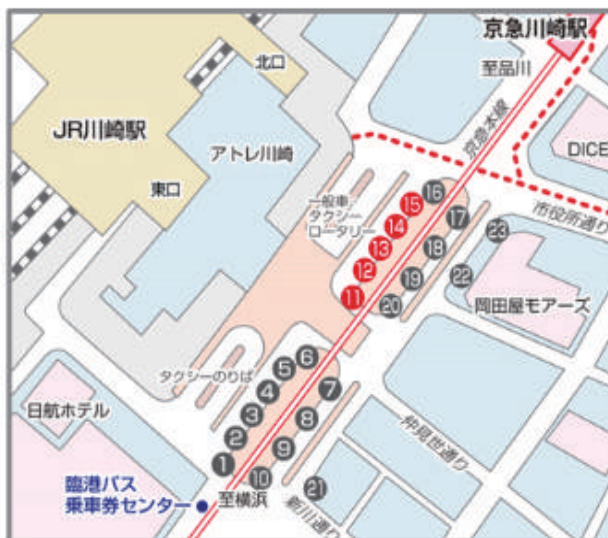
京急川崎駅
至品川
JR川崎駅
北口
アトレ川崎
東口
DICE
京急本線
市役所通り
一般車
タクシー
ロータリー
16
15
17
14
23
13
18
12
19
22
11
20
岡田屋モアーズ
タクシーのりば
6
5
7
4
3
8
日航ホテル
2
9
仲見世通り
1
10
21
臨港バス
乗車券センター
至横浜
銀柳街